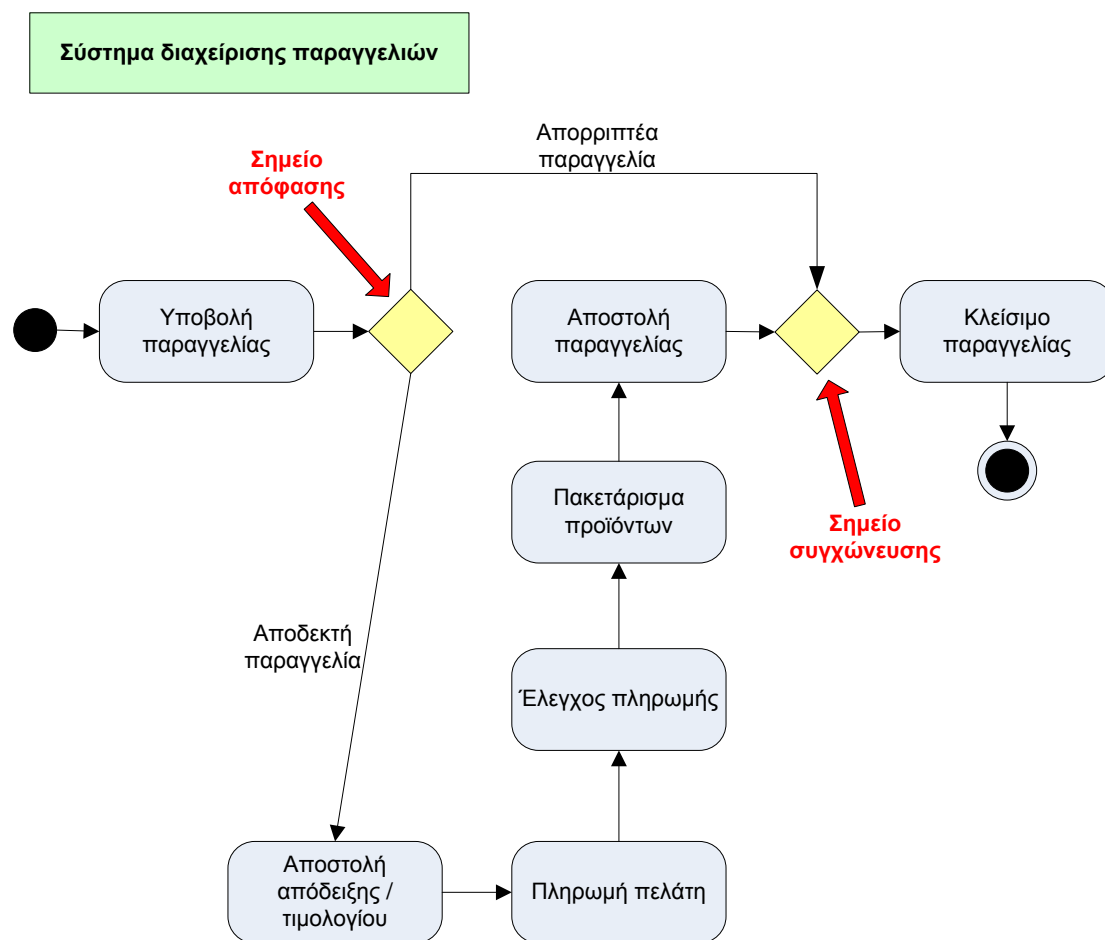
Σύστημα διαχείρισης παραγγελιών

Απορριπτέα παραγγελία

Σημείο απόφασης

Υποβολή παραγγελίας

Αποστολή παραγγελίας

Κλείσιμο παραγγελίας

Πακετάρισμα προϊόντων

Σημείο συγχώνευσης

Αποδεκτή παραγγελία

Έλεγχος πληρωμής

Αποστολή απόδειξης / τιμολογίου

Πληρωμή πελάτη